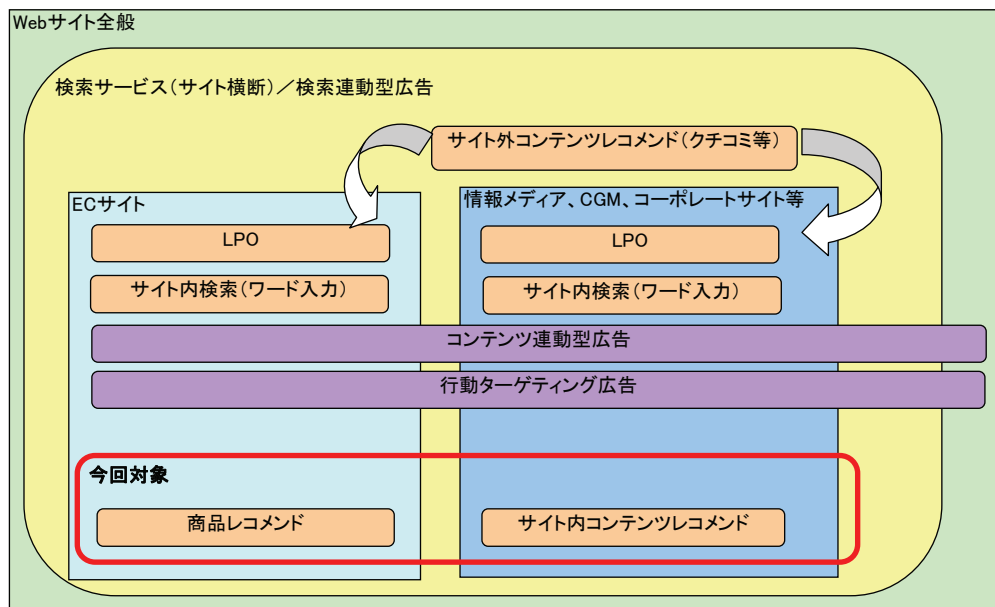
Webサイト全般

検索サービス（サイト横断）／検索連動型広告

サイト外コンテンツレコメンド（クチコミ等）

ECサイト

情報メディア、CGM、コーポレートサイト等

LPO

LPO

サイト内検索（ワード入力）

サイト内検索（ワード入力）

コンテンツ連動型広告

行動ターゲティング広告

今回対象

商品レコメンド

サイト内コンテンツレコメンド